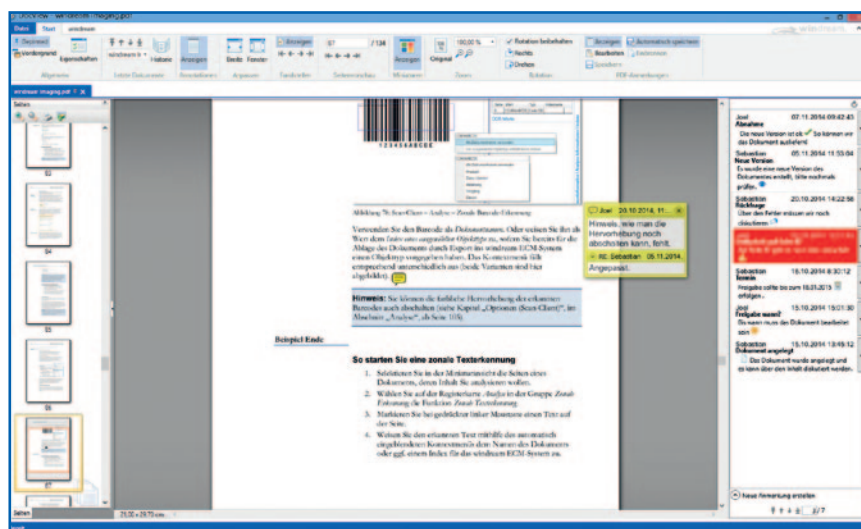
Datei Start windream

Seiten

Abbildung 76: Scan-Client – Analyse – Zonale Barcode-Erkennung

Verwenden Sie den Barcode als Dokumentname. Oder weisen Sie ihn als Wert dem Index eines ausgewählten Objekttyps zu, wofern Sie bereits für die Ablage des Dokuments durch Export ins windream ECM-System einen Objekttyp vorgegeben haben. Das Kontextmenü fällt entsprechend unterschiedlich aus (beide Varianten sind hier abgebildet).

Hinweis: Sie können die farbliche Hervorhebung des erkannten Barcodes auch abschalten (siehe Kapitel „Optionen (Scan-Client)", im Abschnitt „Analyse", ab Seite 103).

Beispiel Ende

So starten Sie eine zonale Texterkennung

1. Selektieren Sie in der Miniaturansicht die Seiten eines Dokuments, deren Inhalt Sie analysieren wollen.
2. Wählen Sie auf der Registerkarte Analyse in der Gruppe Zonale Erkennung die Funktion Zonale Texterkennung.
3. Markieren Sie bei gedrückter linker Maustaste einen Text auf der Seite.
4. Weisen Sie den erkannten Text mithilfe des automatisch eingeblendeten Kontextmenüs dem Namen des Dokuments oder ggf. einem Index für das windream ECM-System zu.

Joel 20.10.2014 11...
Hinweis, wie man die Hervorhebung noch abschalten kann, fehlt.
RE: Sebastian 05.11.2014
Angepasst.

Joel 07.11.2014 09:42:43
Abnahme
Die neue Version ist ok. So können wir das Dokument ausliefern!

Sebastian 05.11.2014 11:55:04
Neue Version
Es wurde eine neue Version des Dokumentes erstellt, bitte nochmals prüfen.

Sebastian 20.10.2014 14:22:56
Rückfrage
Über den Fehler müssen wir noch diskutieren.

Sebastian 15.10.2014 8:30:12
Termin
Freigabe sollte bis zum 15.05.2015 erfolgen.

Joel 15.10.2014 15:01:30
Freigabe wann?
Bis wann muss das Dokument bearbeitet sein?

Sebastian 15.10.2014 13:49:12
Dokument angelegt
Das Dokument wurde angelegt und es kann über den Inhalt diskutiert werden.

Neue Bemerkung erstellen